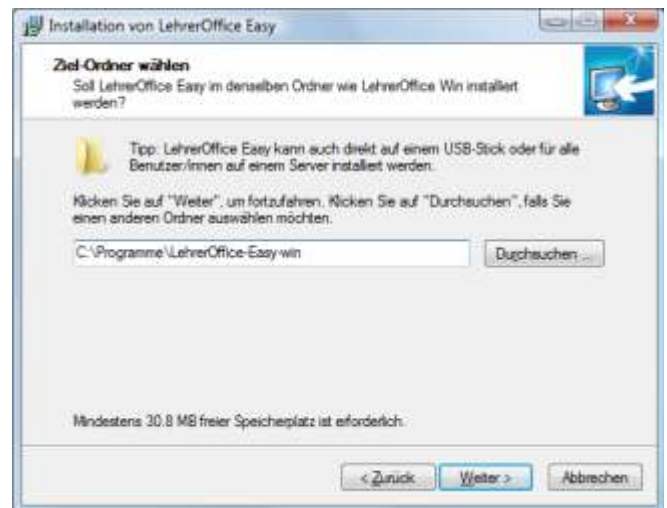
Installation von LehrerOffice Easy

Ziel-Ordner wählen

Soll LehrerOffice Easy im denselben Ordner wie LehrerOffice Win installiert werden?

Tipp: LehrerOffice Easy kann auch direkt auf einem USB-Stick oder für alle Benutzer/innen auf einem Server installiert werden.

Klicken Sie auf "Weiter", um fortzufahren. Klicken Sie auf "Durchsuchen", falls Sie einen anderen Ordner auswählen möchten.

C:\Programme\LehrerOffice-Easy-win

Durchsuchen ...

Mindestens 30.8 MB freier Speicherplatz ist erforderlich.

< Zurück

Weiter >

Abbrechen